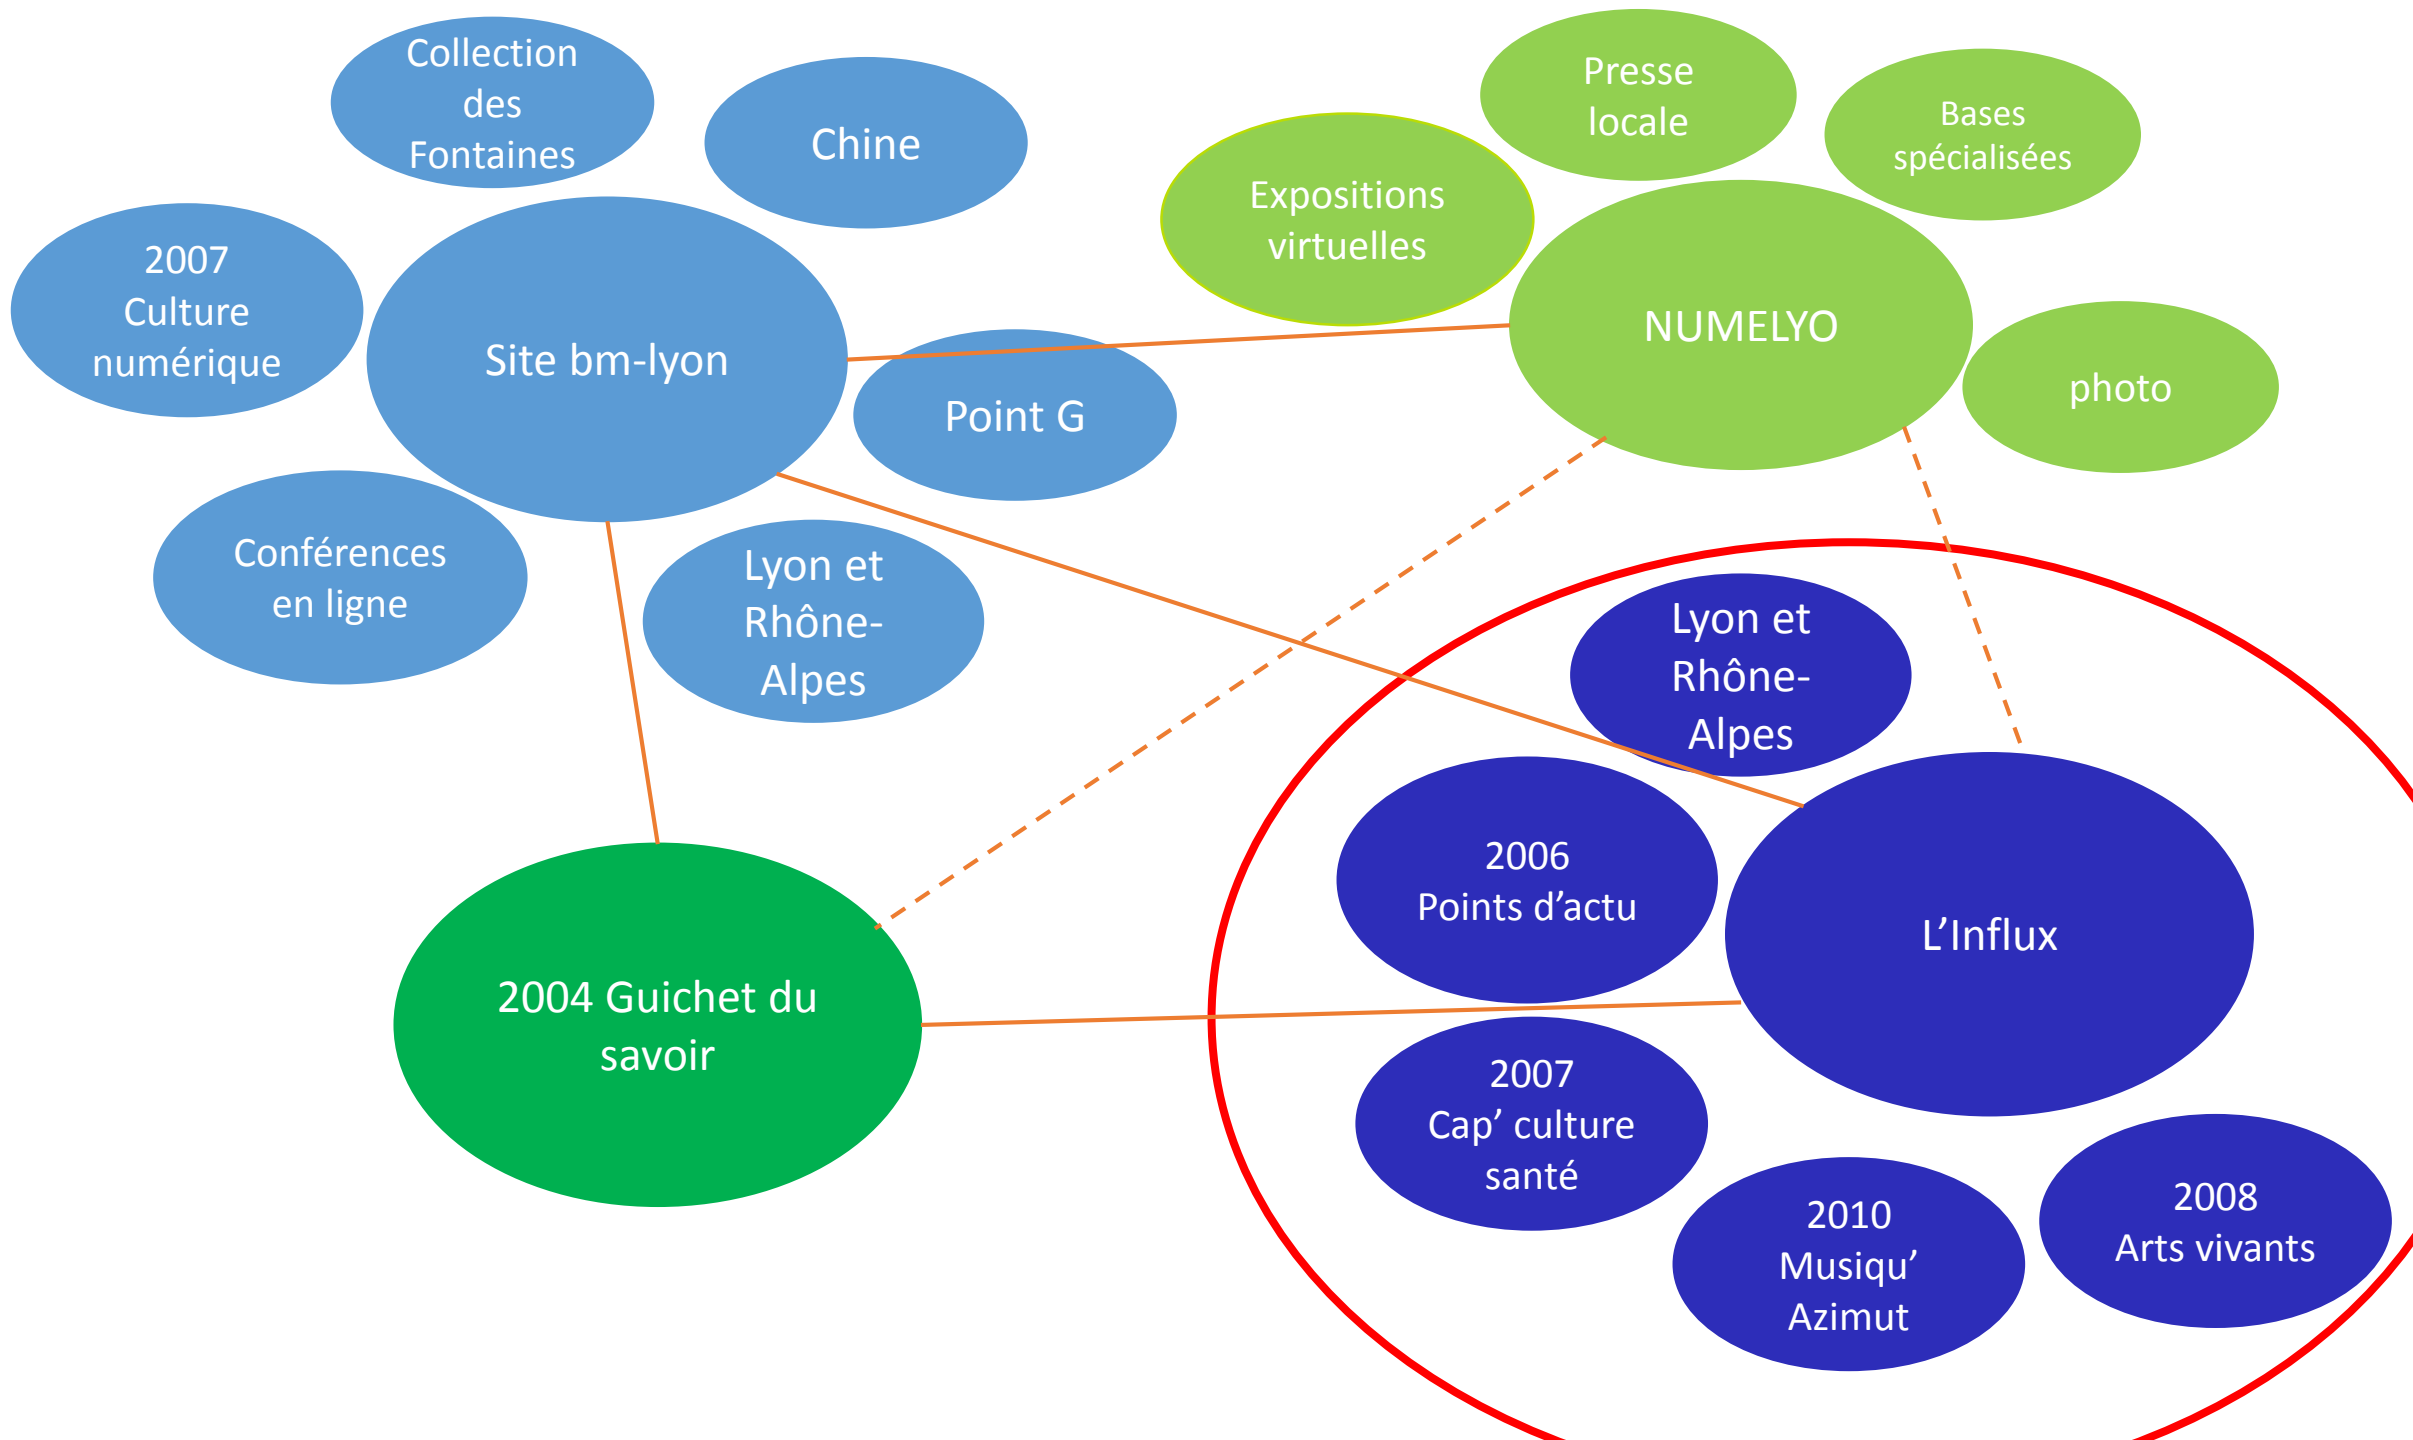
Collection des Fontaines

Chine

Presse locale

Bases spécialisées

Expositions virtuelles

2007 Culture numérique

Site bm-lyon

NUMELYO

Point G

photo

Conférences en ligne

Lyon et Rhône-Alpes

Lyon et Rhône-Alpes

2006 Points d'actu

L'Influx

2004 Guichet du savoir

2007 Cap' culture santé

2010 Musiqu' Azimut

2008 Arts vivants